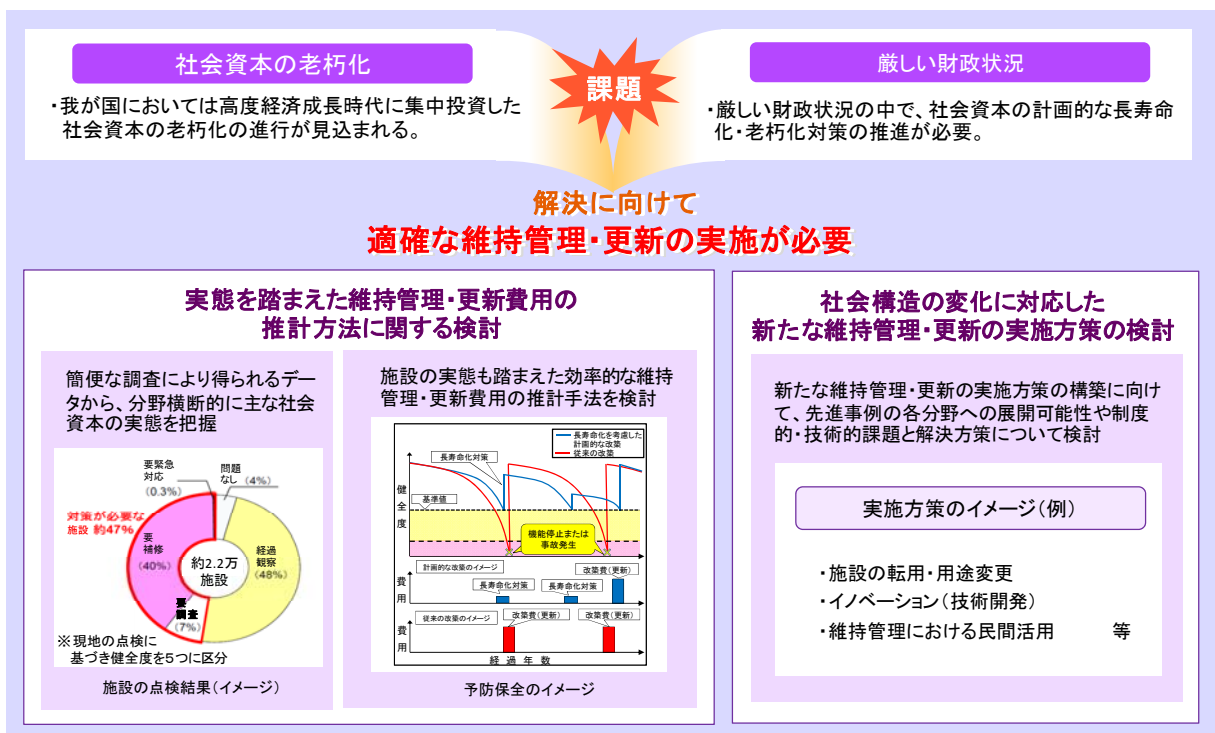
社会資本の老朽化

・我が国においては高度経済成長時代に集中投資した社会資本の老朽化の進行が見込まれる。

課題

厳しい財政状況

・厳しい財政状況の中で、社会資本の計画的な長寿命化・老朽化対策の推進が必要。

解決に向けて

適確な維持管理・更新の実施が必要

実態を踏まえた維持管理・更新費用の推計方法に関する検討

簡便な調査により得られるデータから、分野横断的に主な社会資本の実態を把握

要緊急対応 (0.3%)

問題なし (4%)

対策が必要な施設 約47%

要補修 (40%)

約2.2万施設

経過観察 (48%)

要調査 (7%)

※現地の点検に基づき健全度を5つに区分

施設の点検結果（イメージ）

施設の実態も踏まえた効率的な維持管理・更新費用の推計手法を検討

長寿命化を考慮した計画的な改築

従来の改築

長寿命化対策

健全度

基準値

機能停止または事故発生

計画的な改築のイメージ

長寿命化対策

長寿命化対策

改築費(更新)

費用

従来の改築のイメージ

改築費(更新)

改築費(更新)

費用

経過年数

予防保全のイメージ

社会構造の変化に対応した新たな維持管理・更新の実施方策の検討

新たな維持管理・更新の実施方策の構築に向けて、先進事例の各分野への展開可能性や制度的・技術的課題と解決方策について検討

実施方策のイメージ（例）

・施設の転用・用途変更
・イノベーション（技術開発）
・維持管理における民間活用　　等